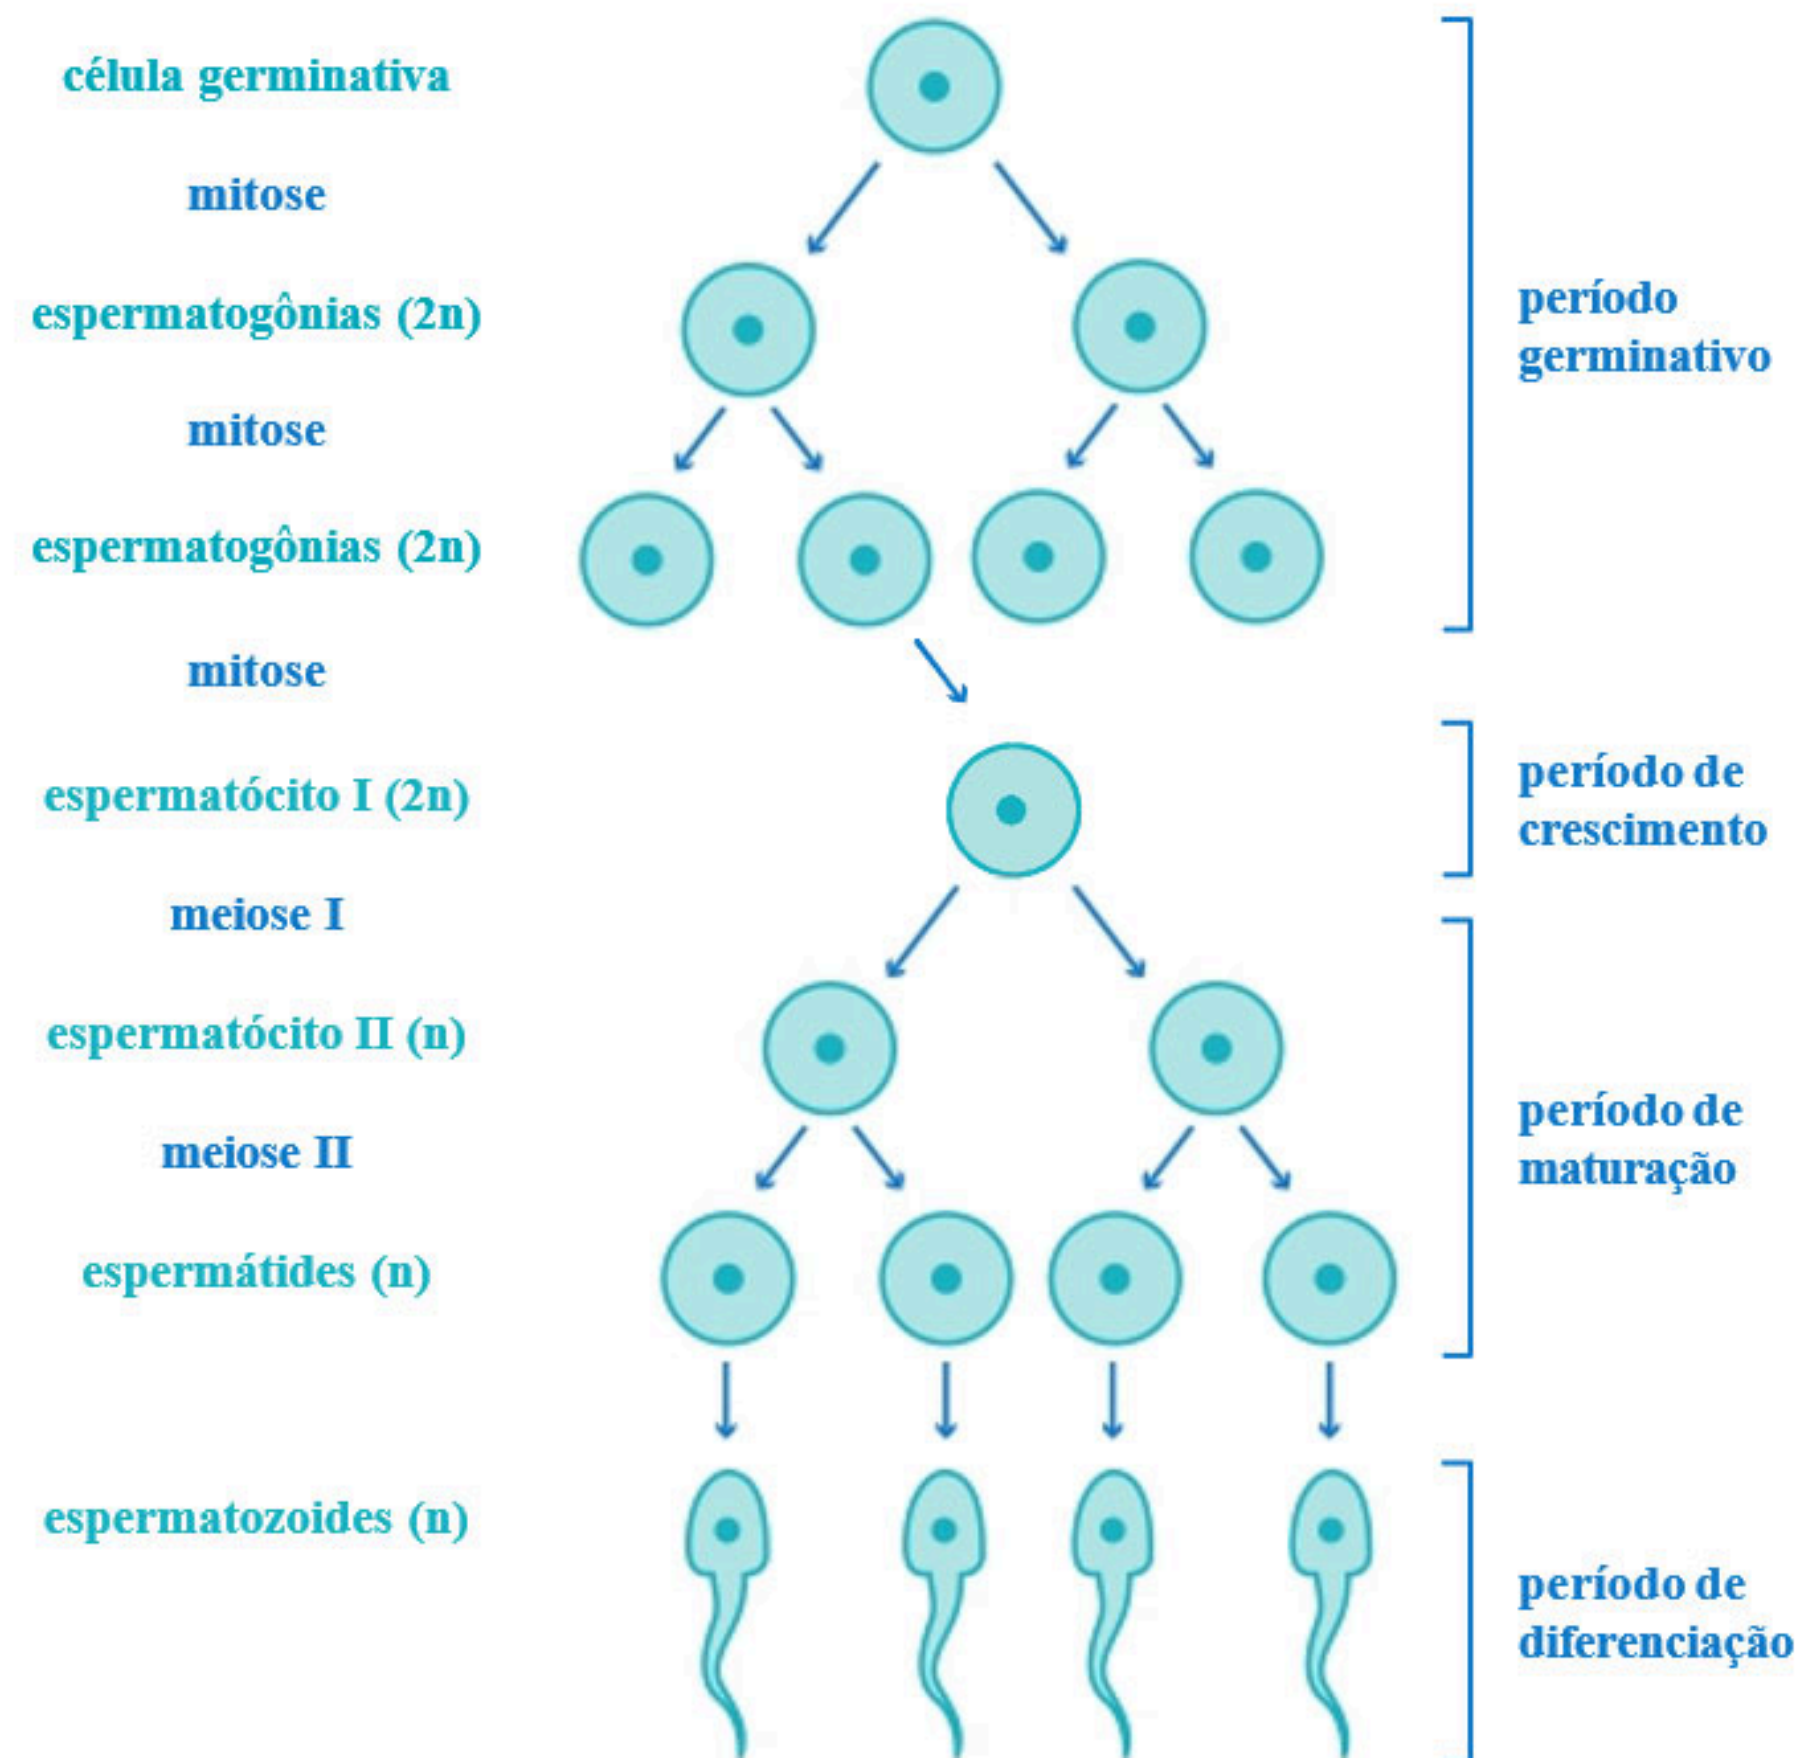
célula germinativa

mitose

espermatogônias (2n)

mitose

espermatogônias (2n)

mitose

espermatócito I (2n)

meiose I

espermatócito II (n)

meiose II

espermátides (n)

espermatozoides (n)

período germinativo

período de crescimento

período de maturação

período de diferenciação